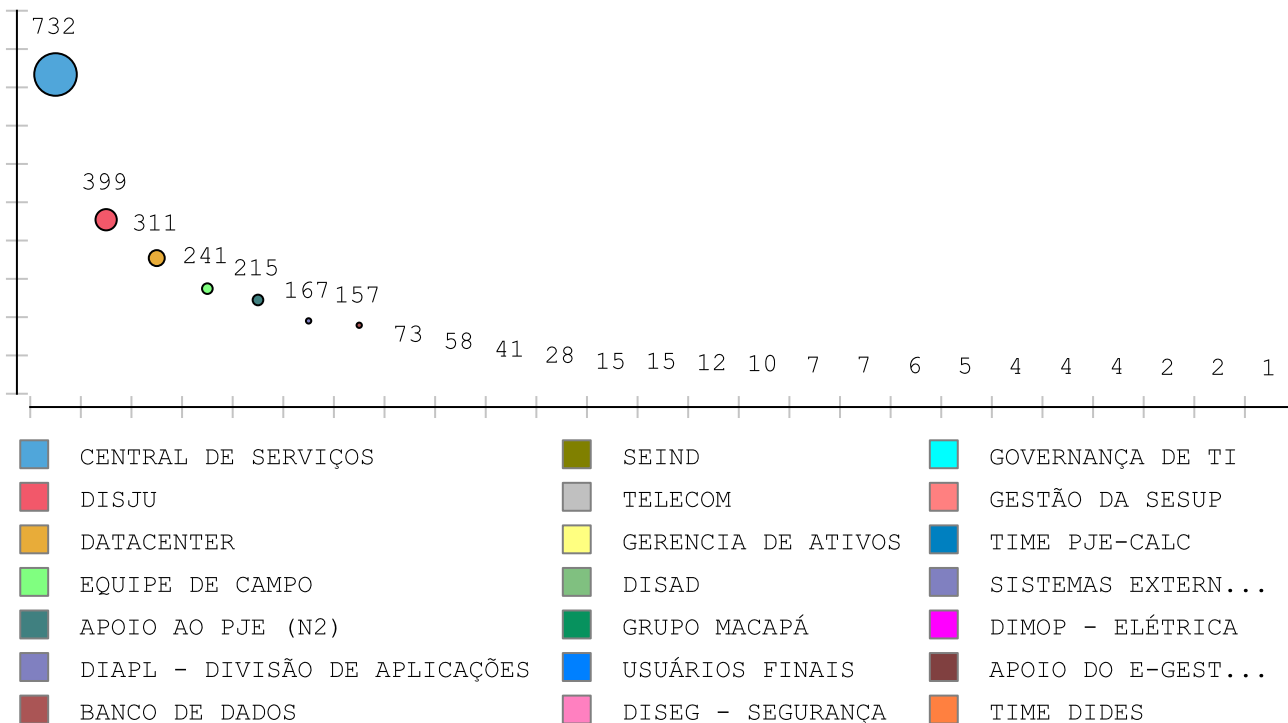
732

399

311

241

215

167

157

73

58

41

28

15

15

12

10

7

7

6

5

4

4

4

2

2

1

CENTRAL DE SERVIÇOS
DISJU
DATACENTER
EQUIPE DE CAMPO
APOIO AO PJE (N2)
DIAPL - DIVISÃO DE APLICAÇÕES
BANCO DE DADOS

SEIND
TELECOM
GERENCIA DE ATIVOS
DISAD
GRUPO MACAPÁ
USUÁRIOS FINAIS
DISEG - SEGURANÇA

GOVERNANÇA DE TI
GESTÃO DA SESUP
TIME PJE-CALC
SISTEMAS EXTERN...
DIMOP - ELÉTRICA
APOIO DO E-GEST...
TIME DIDES